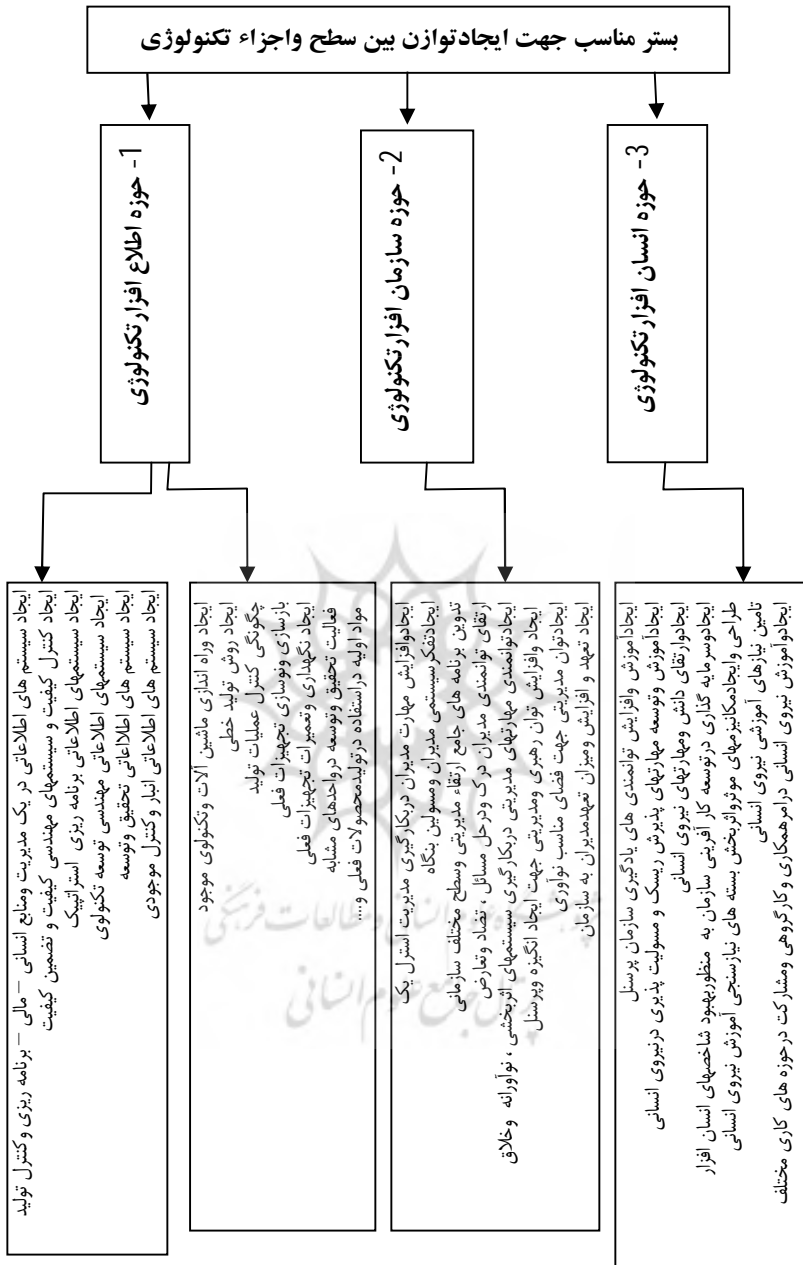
بستر مناسب جهت ایجادتوازن بین سطح واجزاء تکنولوژی

1- حوزه اطلاع افزار تکنولوژی

2- حوزه سازمان افزار تکنولوژی

3- حوزه انسان افزار تکنولوژی

ایجاد سیستم های اطلاعاتی در یک مدیریت ومنابع انسانی – مالی – برنامه ریزی وکنترل تولید
ایجاد کنترل کیفیت و سیستمهای مهندسی کیفیت و تضمین کیفیت
ایجاد سیستمهای اطلاعاتی برنامه ریزی استراتیک
ایجاد سیستمهای اطلاعاتی مهندسی توسعه تکنولوی
ایجاد سیستم های اطلاعاتی تحقیق وتوسعه
ایجاد سیستم های اطلاعاتی انبار وکنترل موجودی

ایجاد وراه اندازی ماشین آلات وتکنولوی موجود
ایجاد روش تولید خطی
چگونگی کنترل عملیات تولید
بازسازی ونوسازی تجهیزات فعلی
ایجاد نگهداری وتعمیرات تجهیزات فعلی
فعالیت تحقیق وتوسعه درواحدهای مشابه
مواد اولیه دراستفاده درتولیدمحصولات فعلی و.....

ایجادافزایش مهارت مدیران دربکارگیری مدیریت استرل یک
ایجادتفکر سیستمی مدیران ومسولین بنگاه
تدوین برنامه های جامع ارتقاء مدیریتی وسطح مختلف سازمانی
ارتقای توانمندی مدیران در ک ودرحل مسائل ، تضاد وتعارض
ایجادتوانمندی مهارتهای مدیریتی دربکارگیری سیستمهای اثربخش ، نوآورانه وخلاق
ایجاد وافزایش توان رهبری ومدیریتی جهت ایجاد انگیزه وپرسنل
ایجادتوان مدیریتی جهت فضای مناسب نوآوری
ایجاد تعهد و افزایش ومیزان تعهدمدیران به سازمان

ایجادآموزش وافزایش توانمندی های یادگیری سازمان پرسنل
ایجادآموزش وتوسعه مهارتهای پذیرش ریسک و مسولیت پذیری درنیروی انسانی
ایجادوارتقای دانش ومهارتهای نیروی انسانی
ایجادوسرمایه گذاری درتوسعه کار آفرینی سازمان به منظوربهبود شاخصهای انسان افزار
طراحی وایجادمکانیزمهای موثرواثربخش بسته های نیازسنجی آموزش نیروی انسانی
تامین نیازهای آموزشی نیروی انسانی
ایجادوآموزش نیروی انسانی درامرهمکاری وکارگروهی ومشارکت درحوزه های کاری مختلف